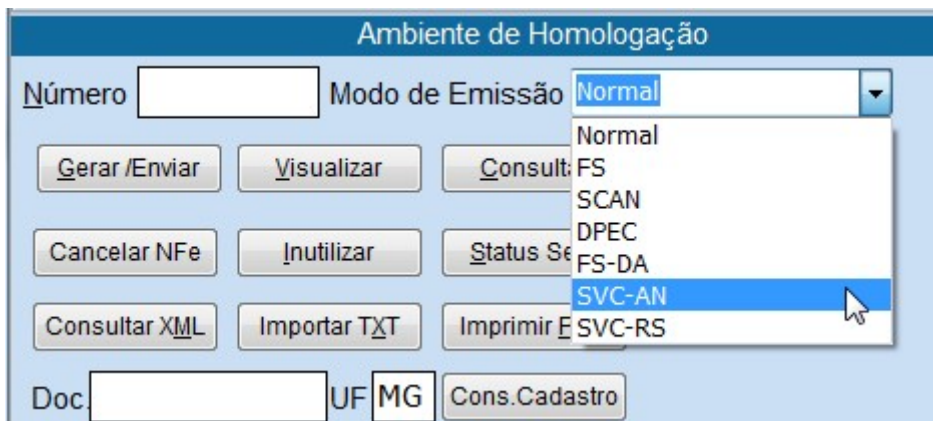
Ambiente de Homologação

Número Modo de Emissão Normal

Normal
FS
SCAN
DPEC
FS-DA
SVC-AN
SVC-RS

Gerar /Enviar Visualizar Consult

Cancelar NFe Inutilizar Status Se

Consultar XML Importar TXT Imprimir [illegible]

Doc. UF MG Cons.Cadastro